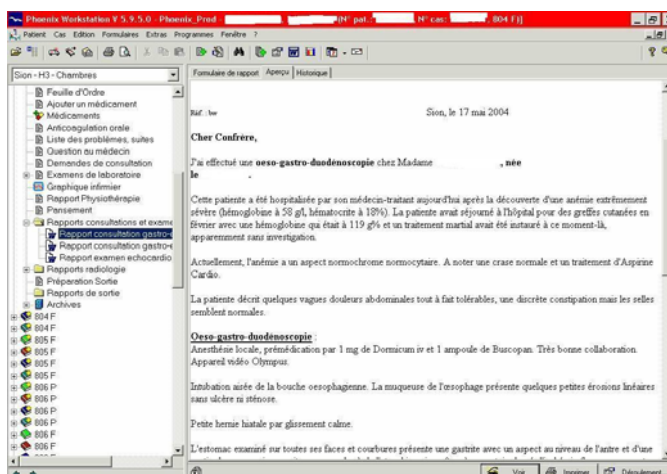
Phoenix Workstation V 5.9.5.0 - Phoenix_Prod - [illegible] [N° pat.: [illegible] N° cas: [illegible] 804 F]

Patient Cas Edition Formulaires Extras Programmes Fenêtre ?

Sion - H3 - Chambres

Feuille d'Ordre
Ajouter un médicament
Médicaments
Anticoagulation orale
Liste des problèmes, suites
Question au médecin
Demandes de consultation
Examens de laboratoire
Graphique infirmier
Rapport Physiothérapie
Pansement
Rapports consultations et exame
Rapport consultation gastro
Rapport consultation gastro-
Rapport examen echocardio
Rapports radiologie
Préparation Sortie
Rapports de sortie
Archives
804 F
804 F
805 F
805 F
805 F
805 F
806 P
806 P
806 P
806 P
806 F
806 F

Formulaire de rapport | Aperçu | Historique

Réf. : bw

Sion, le 17 mai 2004

Cher Confrère,

J'ai effectué une oeso-gastro-duodénoscopie chez Madame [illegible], née le

Cette patiente a été hospitalisée par son médecin-traitant aujourd'hui après la découverte d'une anémie extrêmement sévère (hémoglobine à 58 g/l, hématocrite à 18%). La patiente avait séjourné à l'hôpital pour des greffes cutanées en février avec une hémoglobine qui était à 119 g/l et un traitement martial avait été instauré à ce moment-là, apparemment sans investigation.

Actuellement, l'anémie a un aspect normochrome normocytaire. A noter une crase normale et un traitement d'Aspirine Cardio.

La patiente décrit quelques vagues douleurs abdominales tout à fait tolérables, une discrète constipation mais les selles semblent normales.

Oeso-gastro-duodénoscopie :
Anesthésie locale, prémédication par 1 mg de Dormicum iv et 1 ampoule de Buscopan. Très bonne collaboration. Appareil vidéo Olympus.

Intubation aisée de la bouche oesophagienne. La muqueuse de l'oesophage présente quelques petites érosions linéaires sans ulcère ni sténose.

Petite hernie hiatale par glissement calme.

L'estomac examiné sur toutes ses faces et courbures présente une gastrite avec un aspect au niveau de l'antre et d'une

Voir | Imprimer | Déroulement